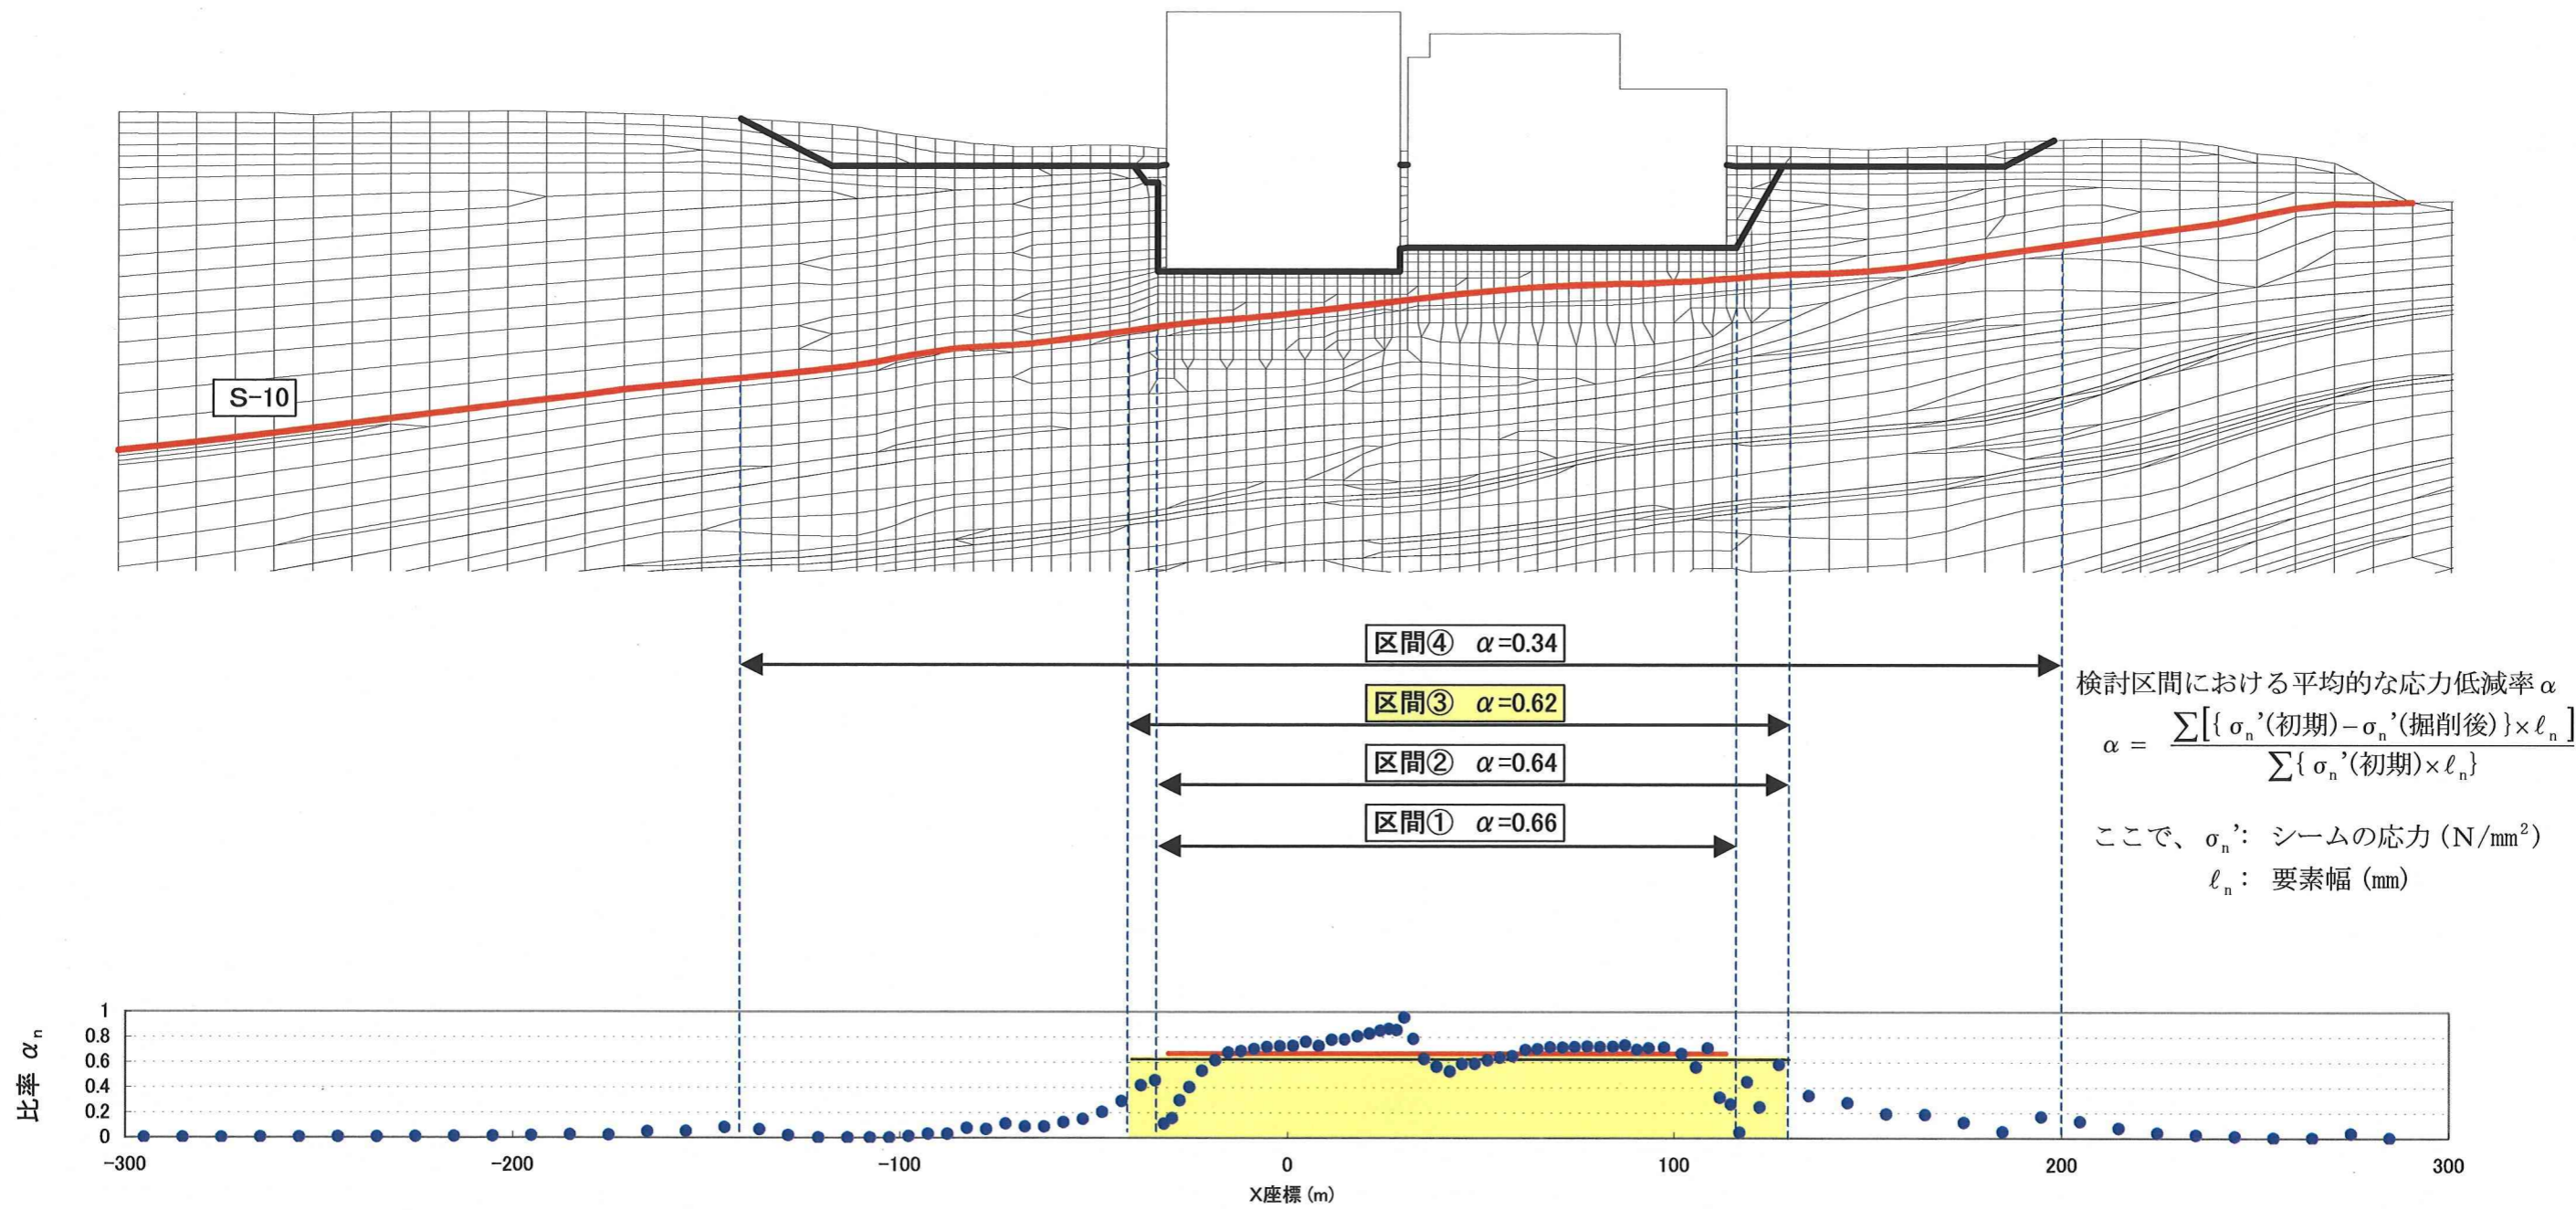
S-10

区間④ $\alpha$=0.34

区間③ $\alpha$=0.62

区間② $\alpha$=0.64

区間① $\alpha$=0.66

検討区間における平均的な応力低減率 $\alpha$

$\alpha = \frac{\sum[\{\sigma_n'(初期)-\sigma_n'(掘削後)\}\times \ell_n]}{\sum\{\sigma_n'(初期)\times \ell_n\}}$

ここで、$\sigma_n'$: シームの応力 (N/mm$^2$)

$\ell_n$: 要素幅 (mm)

比率 $\alpha_n$

1
0.8
0.6
0.4
0.2
0

-300 -200 -100 0 100 200 300

X座標 (m)